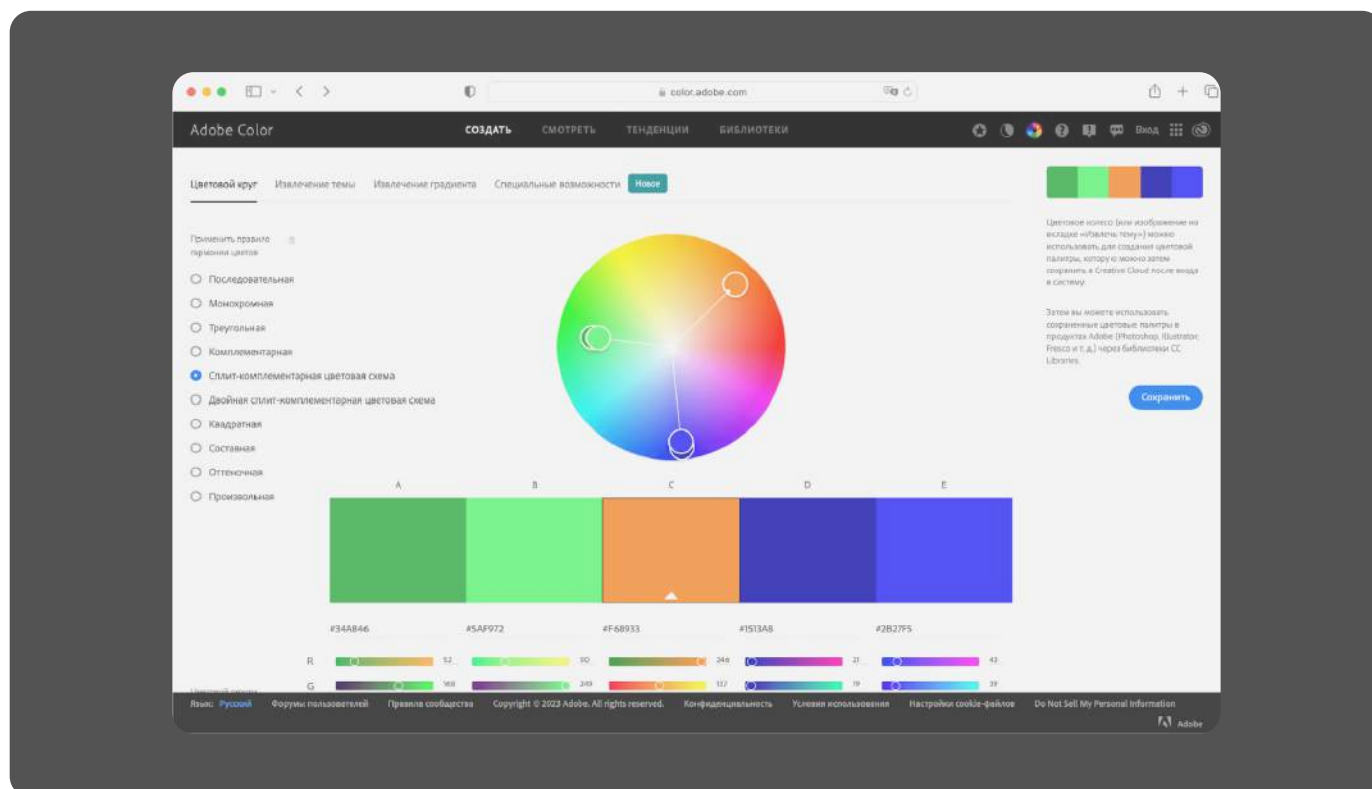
color.adobe.com

Adobe Color

СОЗДАТЬ СМОТРЕТЬ ТЕНДЕНЦИИ БИБЛИОТЕКИ

Вход

Цветовой круг Извлечение темы Извлечение градиента Специальные возможности Новое

Применить правило гармонии цветов

Последовательная
Монохромная
Треугольная
Комплементарная
Сплит-комплементарная цветовая схема
Двойная сплит-комплементарная цветовая схема
Квадратная
Составная
Оттеночная
Произвольная

A B C D E

#34A846 #5AF972 #F68933 #1513A8 #2B27F5

R 52 90 246 21 43

G 168 249 137 19 39

Цветовое колесо (или изображение на вкладке «Извлечь тему») можно использовать для создания цветовой палитры, которую можно затем сохранить в Creative Cloud после входа в систему.

Затем вы можете использовать сохраненные цветовые палитры в продуктах Adobe (Photoshop, Illustrator, Fresco и т. д.) через библиотеки CC Libraries.

Сохранить

Язык: Русский Форумы пользователей Правила сообщества Copyright © 2023 Adobe. All rights reserved. Конфиденциальность Условия использования Настройки cookie-файлов Do Not Sell My Personal Information

Adobe